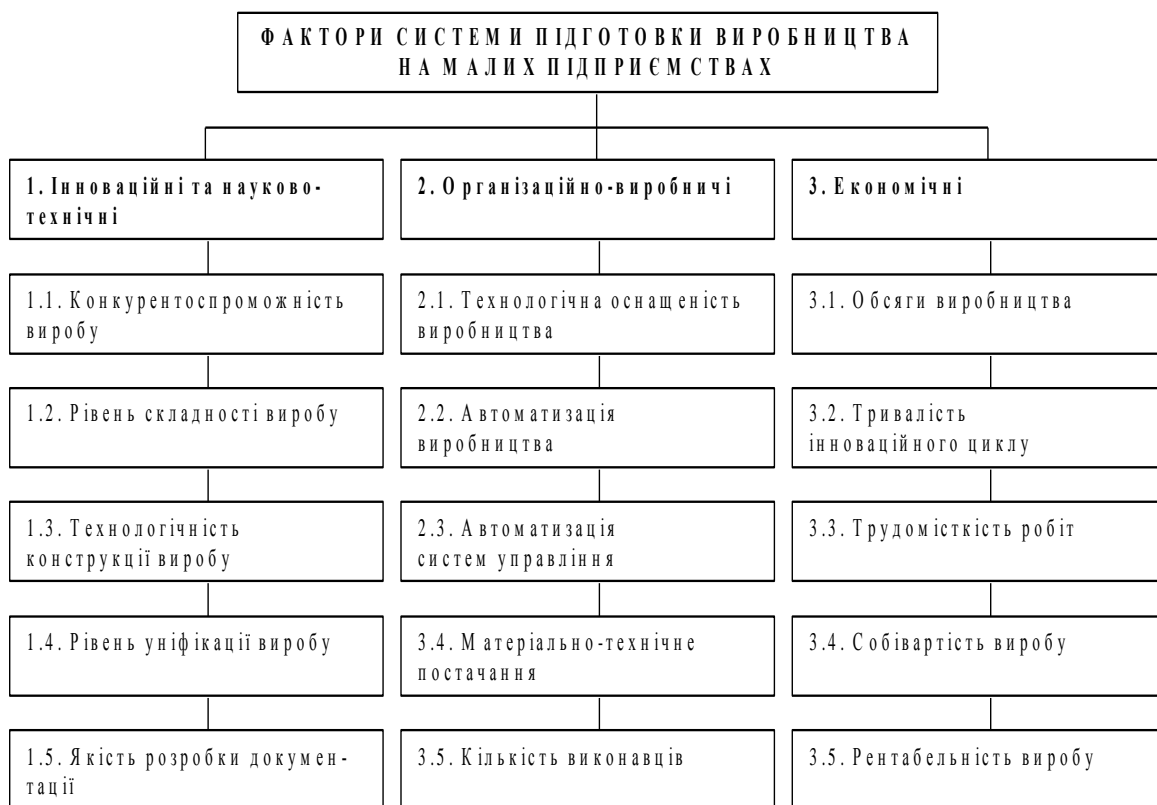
ФАКТОРИ СИСТЕМИ ПІДГОТОВКИ ВИРОБНИЦТВА НА МАЛИХ ПІДПРИЄМСТВАХ

1. Інноваційні та науково-технічні

1.1. Конкурентоспроможність виробу

1.2. Рівень складності виробу

1.3. Технологічність конструкції виробу

1.4. Рівень уніфікації виробу

1.5. Якість розробки документації

2. Організаційно-виробничі

2.1. Технологічна оснащеність виробництва

2.2. Автоматизація виробництва

2.3. Автоматизація систем управління

3.4. Матеріально-технічне постачання

3.5. Кількість виконавців

3. Економічні

3.1. Обсяги виробництва

3.2. Тривалість інноваційного циклу

3.3. Трудомісткість робіт

3.4. Собівартість виробу

3.5. Рентабельність виробу